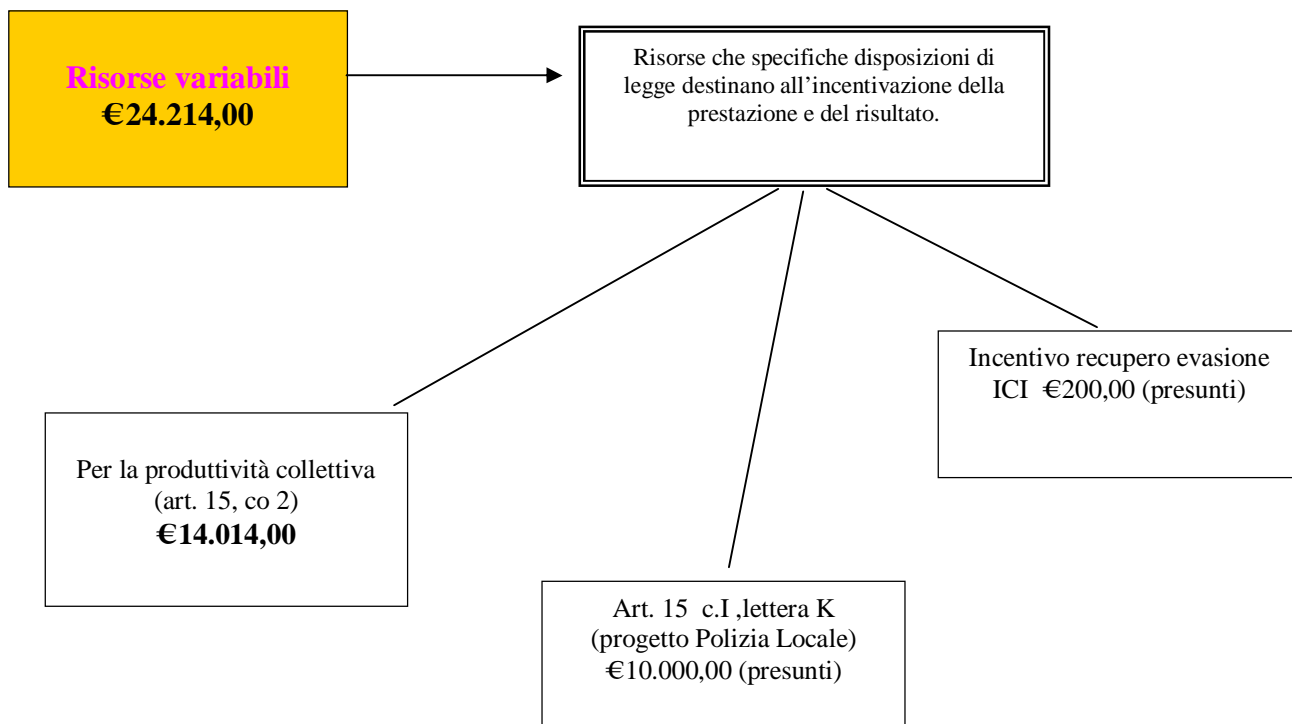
Risorse variabili
€24.214,00

Risorse che specifiche disposizioni di legge destinano all'incentivazione della prestazione e del risultato.

Incentivo recupero evasione ICI €200,00 (presunti)

Per la produttività collettiva (art. 15, co 2)
€14.014,00

Art. 15 c.I ,lettera K (progetto Polizia Locale) €10.000,00 (presunti)